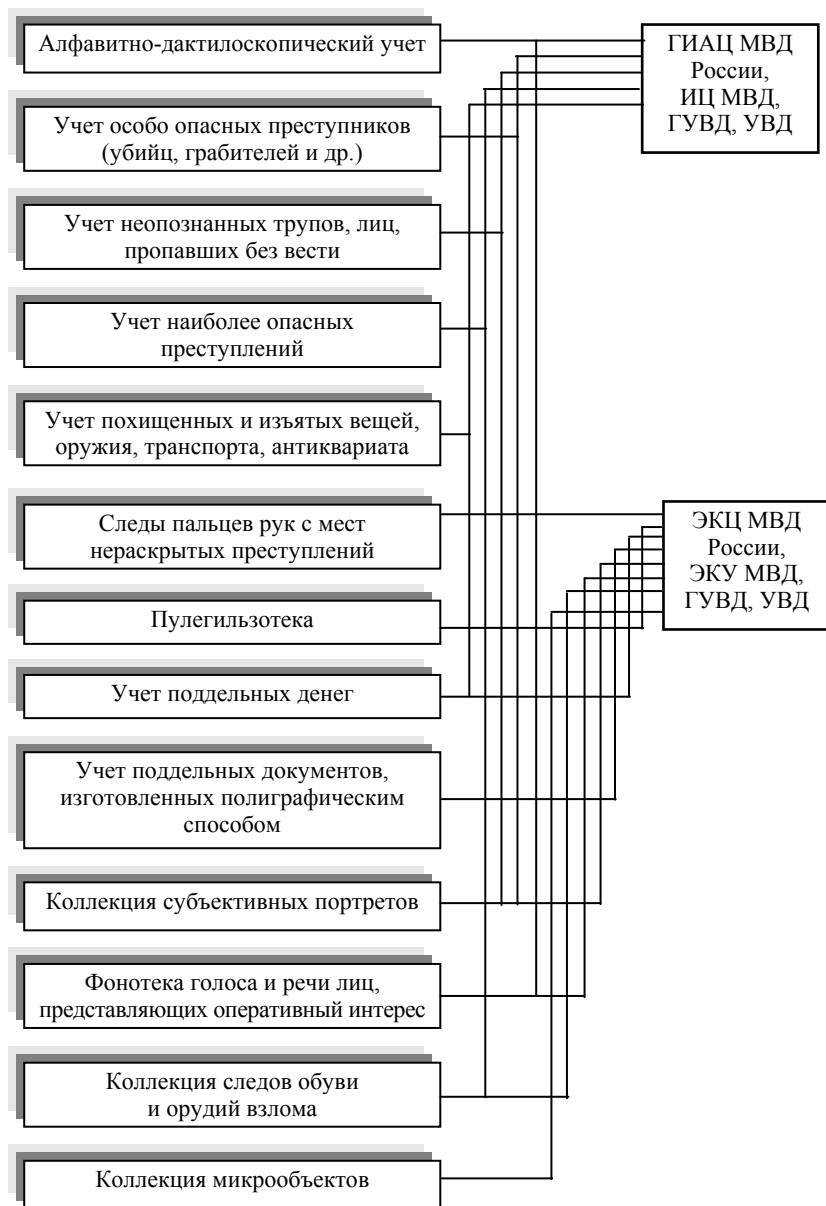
Алфавитно-дактилоскопический учет

Учет особо опасных преступников (убийц, грабителей и др.)

Учет неопознанных трупов, лиц, пропавших без вести

Учет наиболее опасных преступлений

Учет похищенных и изъятых вещей, оружия, транспорта, антиквариата

Следы пальцев рук с мест нераскрытых преступлений

Пулегильзотека

Учет поддельных денег

Учет поддельных документов, изготовленных полиграфическим способом

Коллекция субъективных портретов

Фонотека голоса и речи лиц, представляющих оперативный интерес

Коллекция следов обуви и орудий взлома

Коллекция микрообъектов

ГИАЦ МВД России, ИЦ МВД, ГУВД, УВД

ЭКЦ МВД России, ЭКУ МВД, ГУВД, УВД